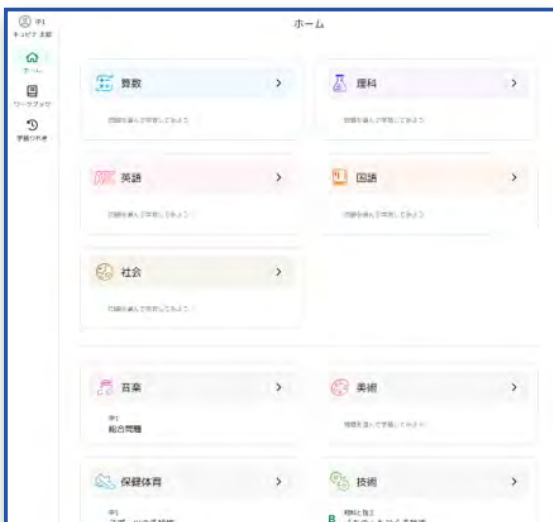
中1
キュビナ 太郎

ホーム
ワークブック
学習の記録

ホーム

算数 >
問題を選んで学習してみよう

理科 >
問題を選んで学習してみよう

英語 >
問題を選んで学習してみよう

国語 >
問題を選んで学習してみよう

社会 >
問題を選んで学習してみよう

音楽 >
中1
総合問題

美術 >
問題を選んで学習してみよう

保健体育 >
中1
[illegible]

技術 >
B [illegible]